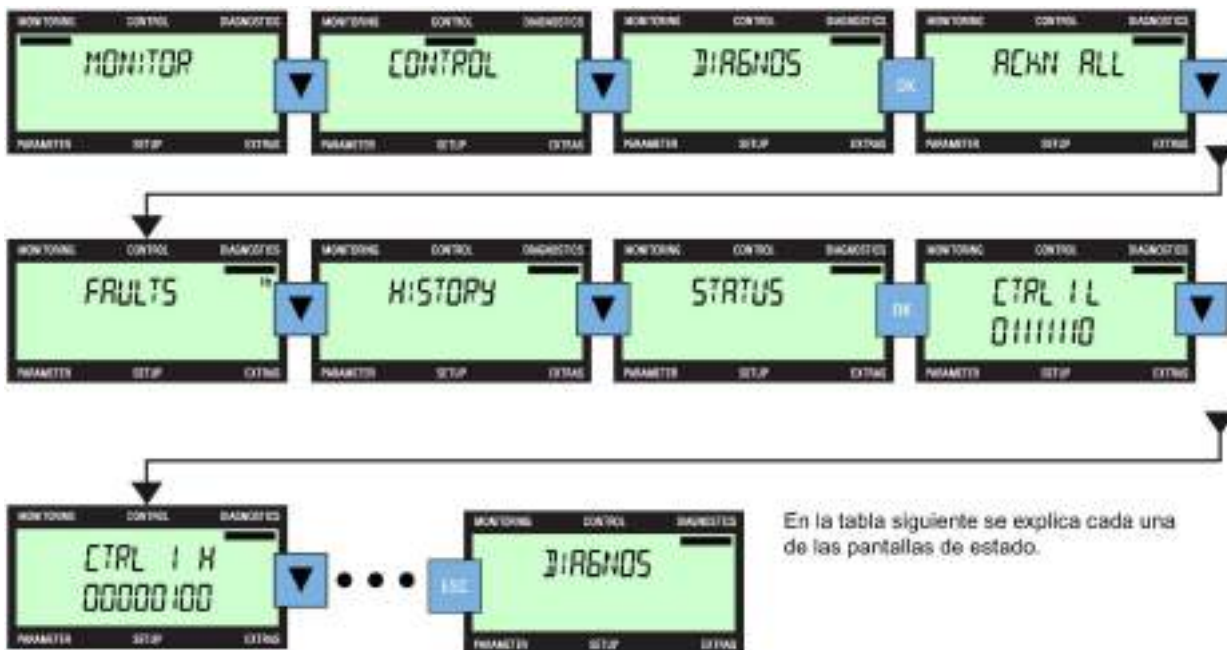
MONITORING CONTROL DIAGNOSTICS
MONITOR
PARAMETER SETUP EXTRAS

MONITORING CONTROL DIAGNOSTICS
CONTROL
PARAMETER SETUP EXTRAS

MONITORING CONTROL DIAGNOSTICS
DIAGNOS
PARAMETER SETUP EXTRAS

OK

MONITORING CONTROL DIAGNOSTICS
ACKN ALL
PARAMETER SETUP EXTRAS

MONITORING CONTROL DIAGNOSTICS
FAULTS
PARAMETER SETUP EXTRAS

MONITORING CONTROL DIAGNOSTICS
HISTORY
PARAMETER SETUP EXTRAS

MONITORING CONTROL DIAGNOSTICS
STATUS
PARAMETER SETUP EXTRAS

OK

MONITORING CONTROL DIAGNOSTICS
CTRL 1 L
01111110
PARAMETER SETUP EXTRAS

MONITORING CONTROL DIAGNOSTICS
CTRL 1 H
00000100
PARAMETER SETUP EXTRAS

ESC

MONITORING CONTROL DIAGNOSTICS
DIAGNOS
PARAMETER SETUP EXTRAS

En la tabla siguiente se explica cada una de las pantallas de estado.